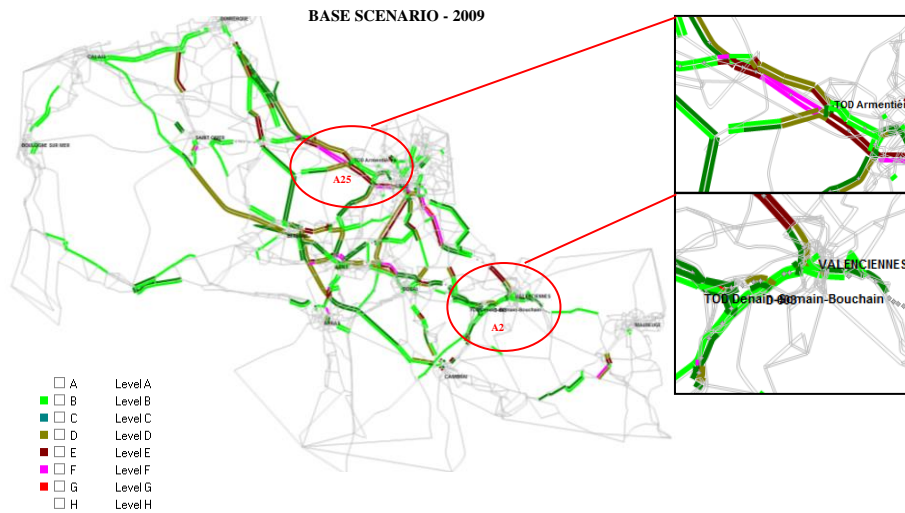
BASE SCENARIO - 2009

DUNKERQUE
CALAIS
BOULOGNE SUR MER
SAINT OMER
TOD Armentières
A25
VALENCIENNES
TOD Denain-Bouchain
A2
CAMBRAI
MAUBEUGE

TOD Armentiè
VALENCIENNES
TOD Denain-Bouchain
D-86

A Level A
B Level B
C Level C
D Level D
E Level E
F Level F
G Level G
H Level H